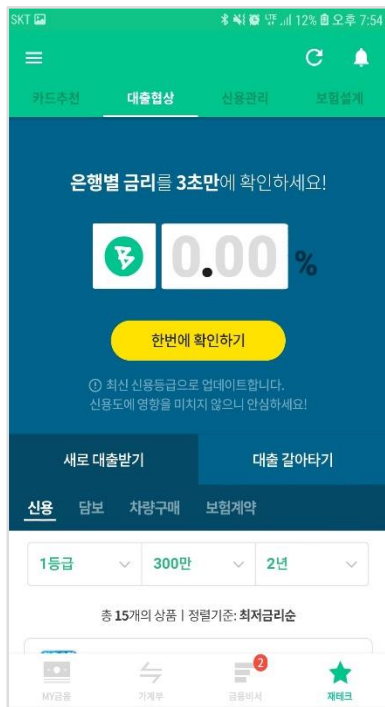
SKT 12% 오후 7:54

카드추천 대출협상 신용관리 보험설계

은행별 금리를 3초만에 확인하세요!

0.00 %

한번에 확인하기

최신 신용등급으로 업데이트합니다. 신용도에 영향을 미치지 않으니 안심하세요!

새로 대출받기 대출 갈아타기

신용 담보 차량구매 보험계약

1등급 300만 2년

총 15개의 상품 | 정렬기준: 최저금리순

MY금융 가계부 2 금융비서 재테크